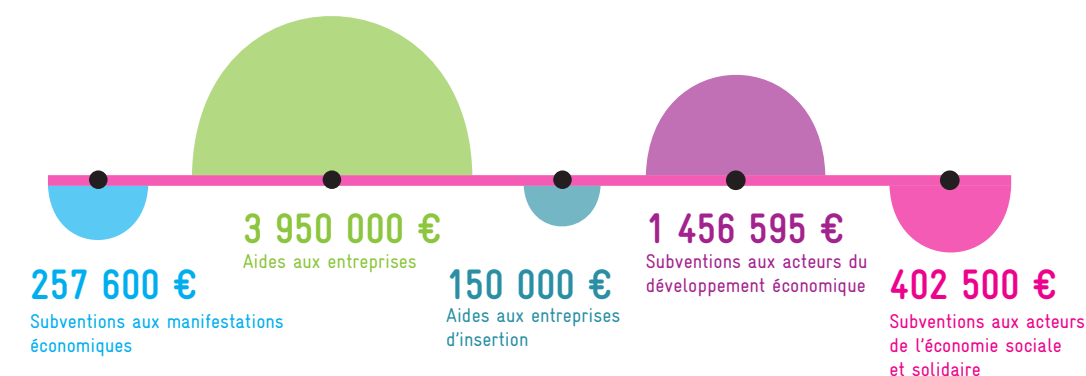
3 950 000 €
Aides aux entreprises

257 600 €
Subventions aux manifestations économiques

150 000 €
Aides aux entreprises d'insertion

1 456 595 €
Subventions aux acteurs du développement économique

402 500 €
Subventions aux acteurs de l'économie sociale et solidaire